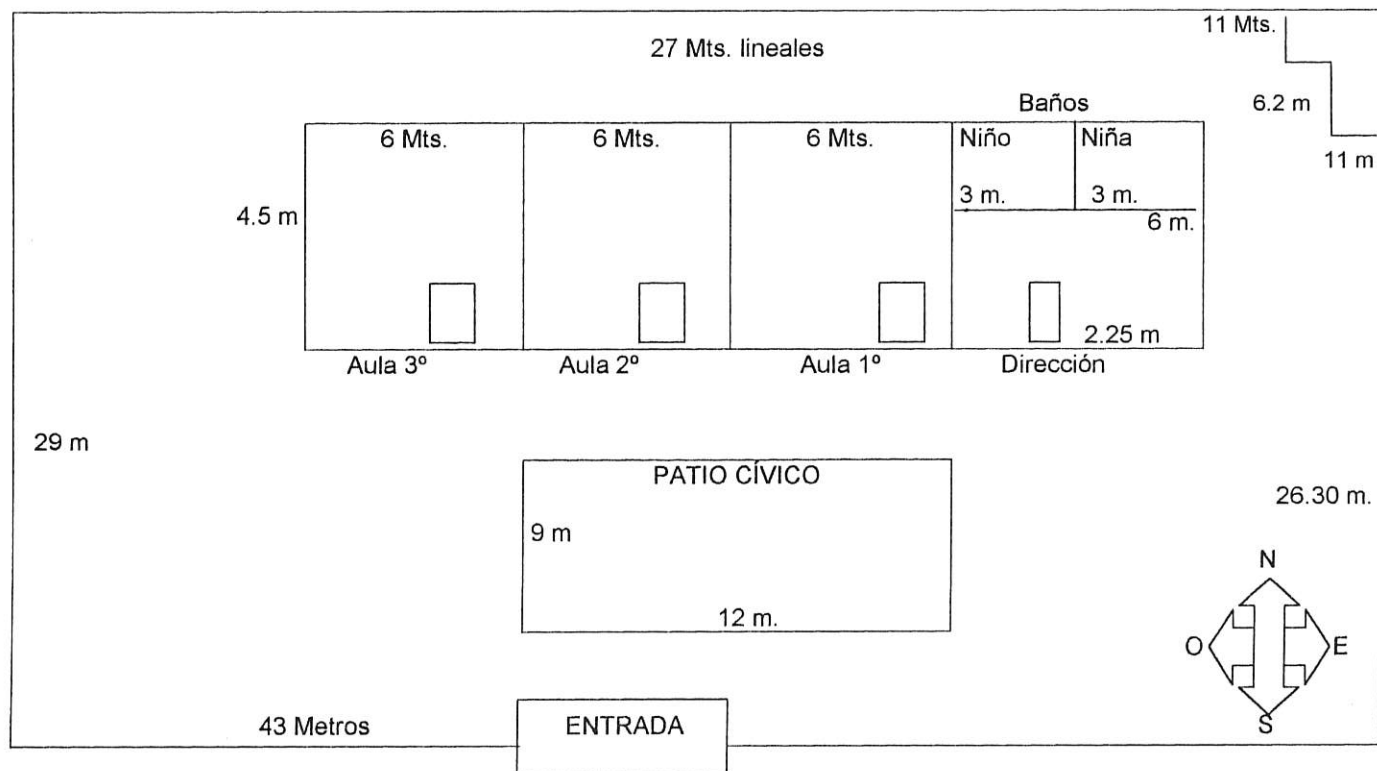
27 Mts. lineales

11 Mts.

6.2 m

11 m

Baños

| 6 Mts. | 6 Mts. | 6 Mts. | Niño 3 m. | Niña 3 m. |
|---|---|---|---|---|

4.5 m

6 m.

2.25 m

Aula 3º

Aula 2º

Aula 1º

Dirección

29 m

PATIO CÍVICO

9 m

12 m.

26.30 m.

N

O

E

S

43 Metros

ENTRADA